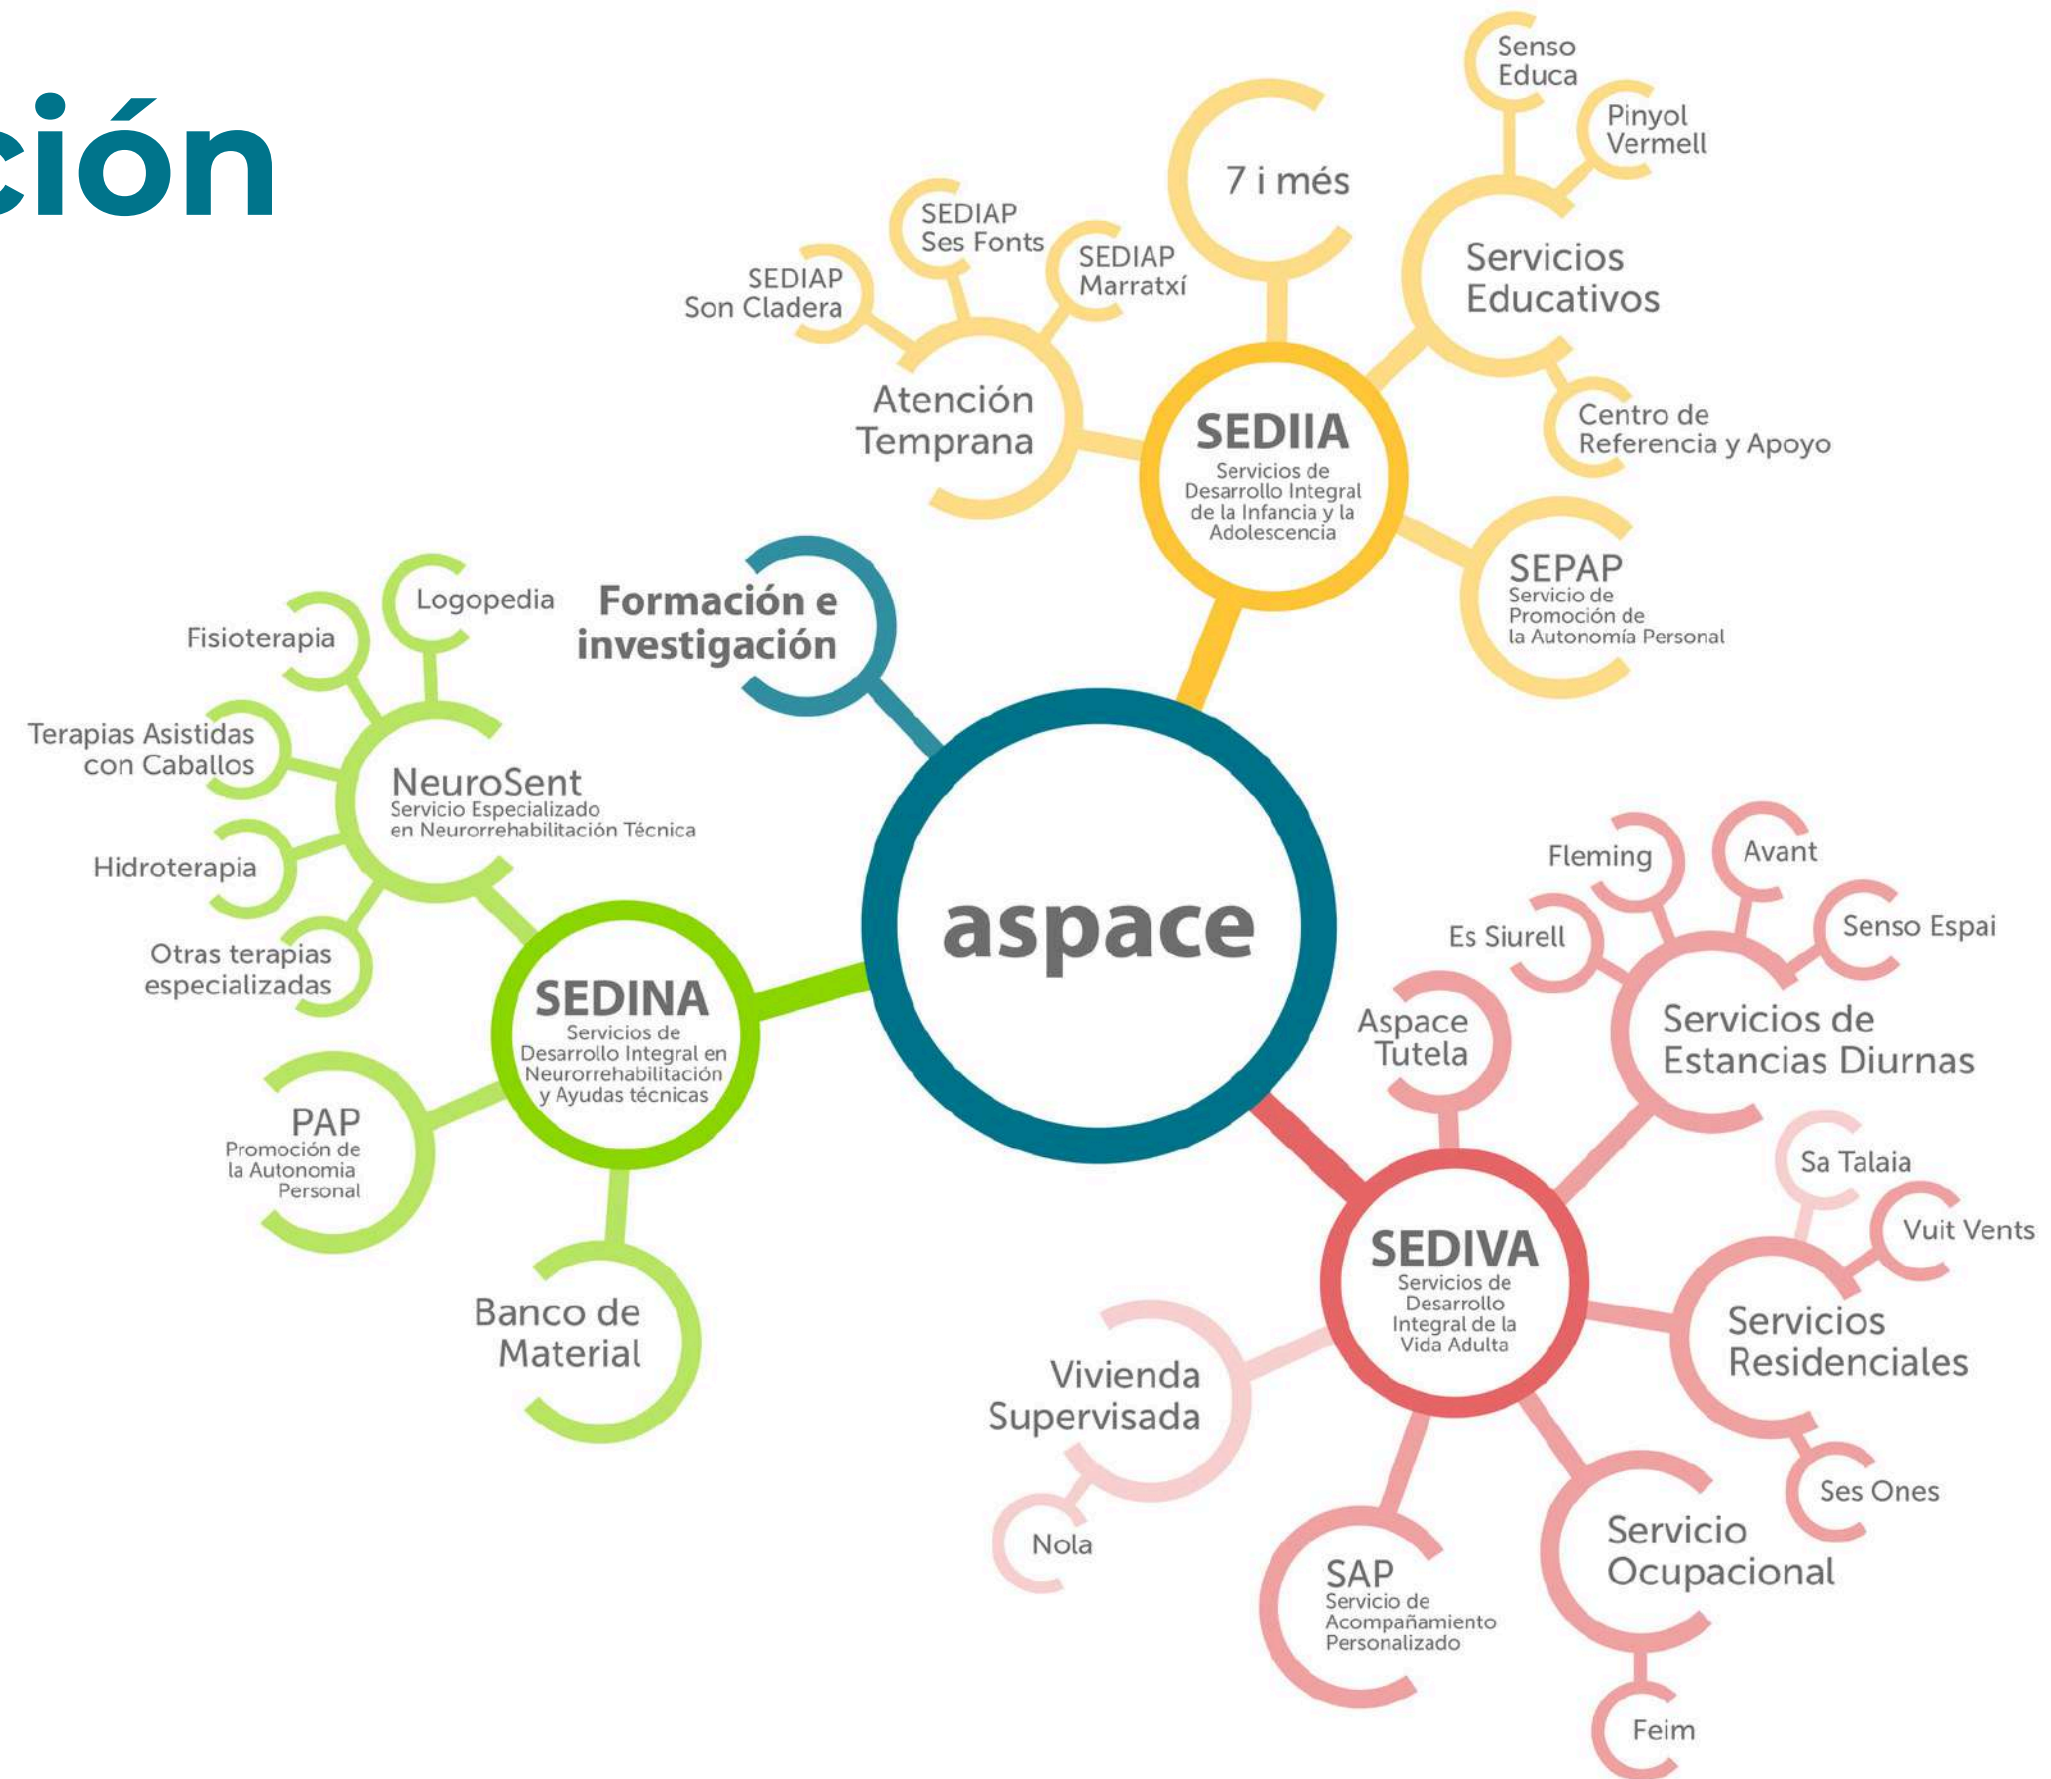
ción

Senso Educa

Pinyol Vermell

7 i més

Servicios Educativos

SEDIAP Ses Fonts

SEDIAP Marratxí

SEDIAP Son Cladera

Atención Temprana

SEDIIA
Servicios de Desarrollo Integral de la Infancia y la Adolescencia

Centro de Referencia y Apoyo

SEPAP
Servicio de Promoción de la Autonomía Personal

Logopedia

Fisioterapia

Formación e investigación

Terapias Asistidas con Caballos

NeuroSent
Servicio Especializado en Neurorrehabilitación Técnica

Hidroterapia

Otras terapias especializadas

aspace

Fleming

Avant

Senso Espai

Es Siurell

SEDINA
Servicios de Desarrollo Integral en Neurorrehabilitación y Ayudas técnicas

Aspace Tutela

Servicios de Estancias Diurnas

PAP
Promoción de la Autonomia Personal

Sa Talaia

Vuit Vents

SEDIVA
Servicios de Desarrollo Integral de la Vida Adulta

Banco de Material

Servicios Residenciales

Vivienda Supervisada

Ses Ones

Nola

Servicio Ocupacional

SAP
Servicio de Acompañamiento Personalizado

Feim